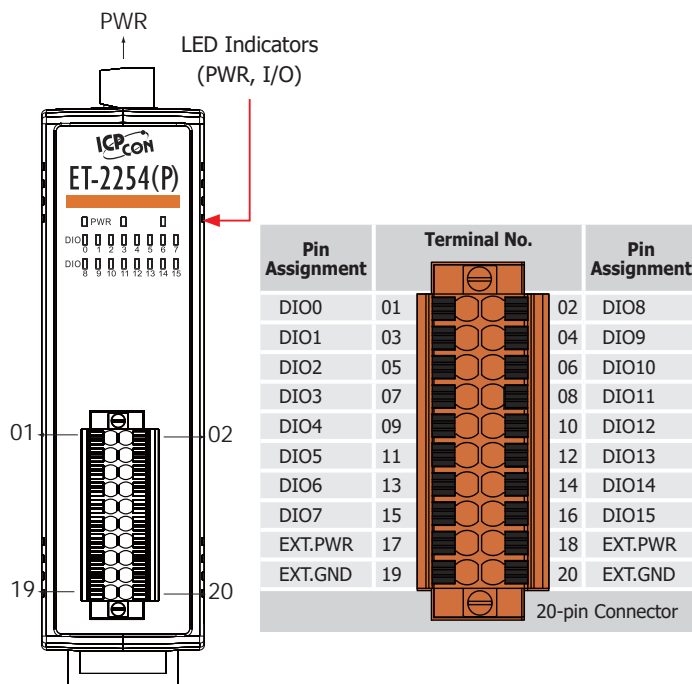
PWR

LED Indicators
(PWR, I/O)

ICPCON
ET-2254(P)

PWR

DIO 0 1 2 3 4 5 6 7
DIO 8 9 10 11 12 13 14 15

01
02
19
20

| Pin Assignment | Terminal No. | | Pin Assignment |
|---|---|---|---|
| DIO0 | 01 | 02 | DIO8 |
| DIO1 | 03 | 04 | DIO9 |
| DIO2 | 05 | 06 | DIO10 |
| DIO3 | 07 | 08 | DIO11 |
| DIO4 | 09 | 10 | DIO12 |
| DIO5 | 11 | 12 | DIO13 |
| DIO6 | 13 | 14 | DIO14 |
| DIO7 | 15 | 16 | DIO15 |
| EXT.PWR | 17 | 18 | EXT.PWR |
| EXT.GND | 19 | 20 | EXT.GND |

20-pin Connector